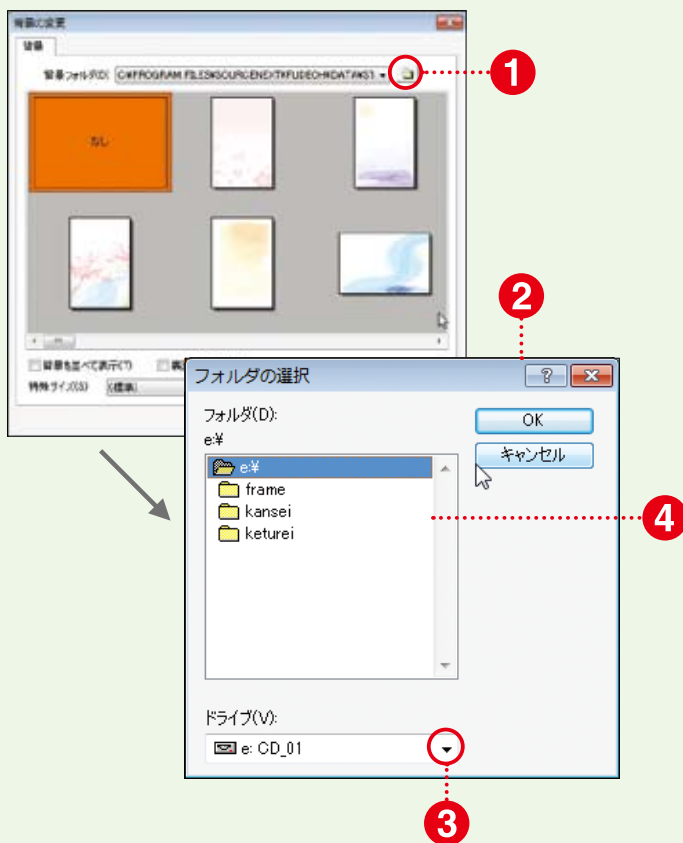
背景の設定

背景

背景フォルダ(D) C:¥PROGRAM FILES¥SOURCENEXT¥FUDE¥DAT¥WS1

なし

背景も並べて表示(T)

特殊ライン(S) (標準)

1

2

フォルダの選択

フォルダ(D):

e:¥

OK

キャンセル

e:¥

frame

kansei

keturei

4

ドライブ(V):

e: CD_01

3